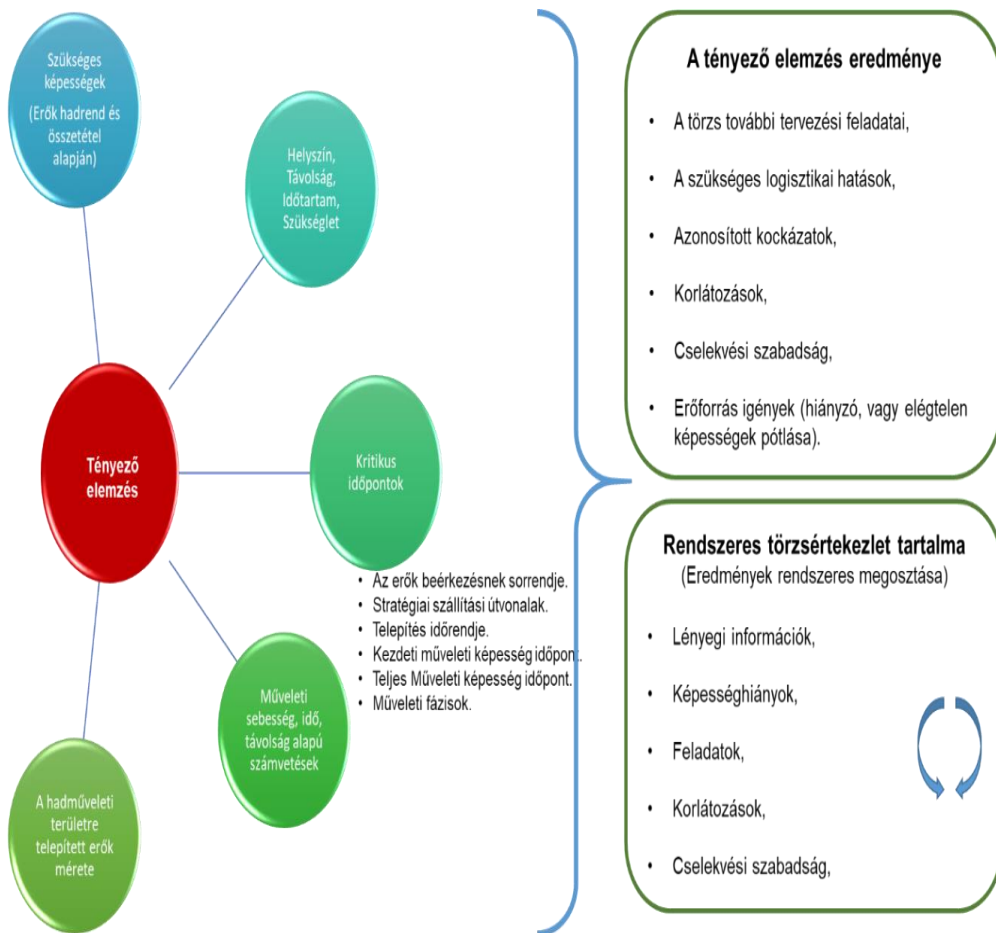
Szükséges képességek (Erők hadrend és összetétel alapján)

Helyszín, Távolság, Időtartam, Szükséglet

Tényező elemzés

Kritikus időpontok

- Az erők beérkezésnek sorrendje.
- Stratégiai szállítási útvonalak.
- Telepítés időrendje.
- Kezdeti műveleti képesség időpont.
- Teljes Műveleti képesség időpont.
- Műveleti fázisok.

Műveleti sebesség, idő, távolság alapú számvetések

A hadműveleti területre telepített erők mérete

A tényező elemzés eredménye

- A törzs további tervezési feladatai,
- A szükséges logisztikai hatások,
- Azonosított kockázatok,
- Korlátozások,
- Cselekvési szabadság,
- Erőforrás igények (hiányzó, vagy elégtelen képességek pótlása).

Rendszeres törzsértekezlet tartalma
(Eredmények rendszeres megosztása)

- Lényegi információk,
- Képességhiányok,
- Feladatok,
- Korlátozások,
- Cselekvési szabadság,